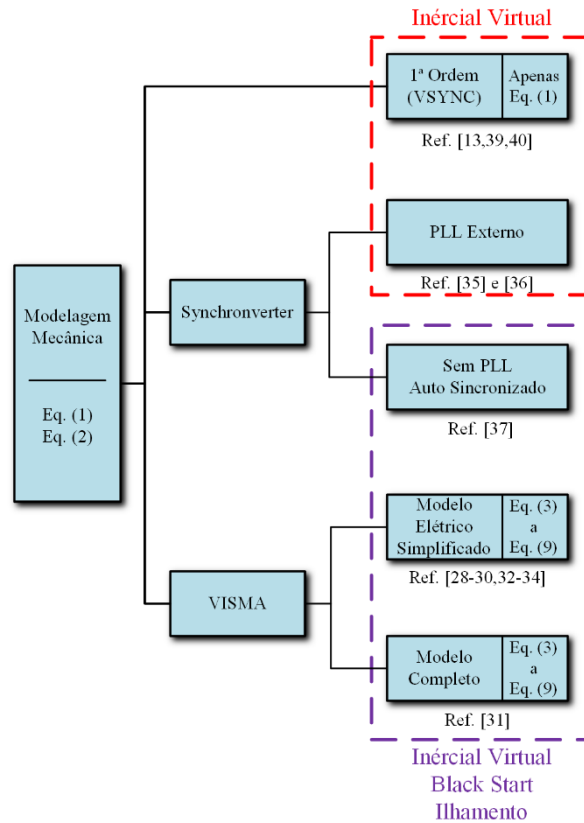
Inércial Virtual

Modelagem Mecânica

Eq. (1)
Eq. (2)

1ª Ordem (VSYNC)

Apenas Eq. (1)

Ref. [13,39,40]

Synchronverter

PLL Externo

Ref. [35] e [36]

Sem PLL Auto Sincronizado

Ref. [37]

VISMA

Modelo Elétrico Simplificado

Eq. (3) a Eq. (9)

Ref. [28-30,32-34]

Modelo Completo

Eq. (3) a Eq. (9)

Ref. [31]

Inércial Virtual
Black Start
Ilhamento